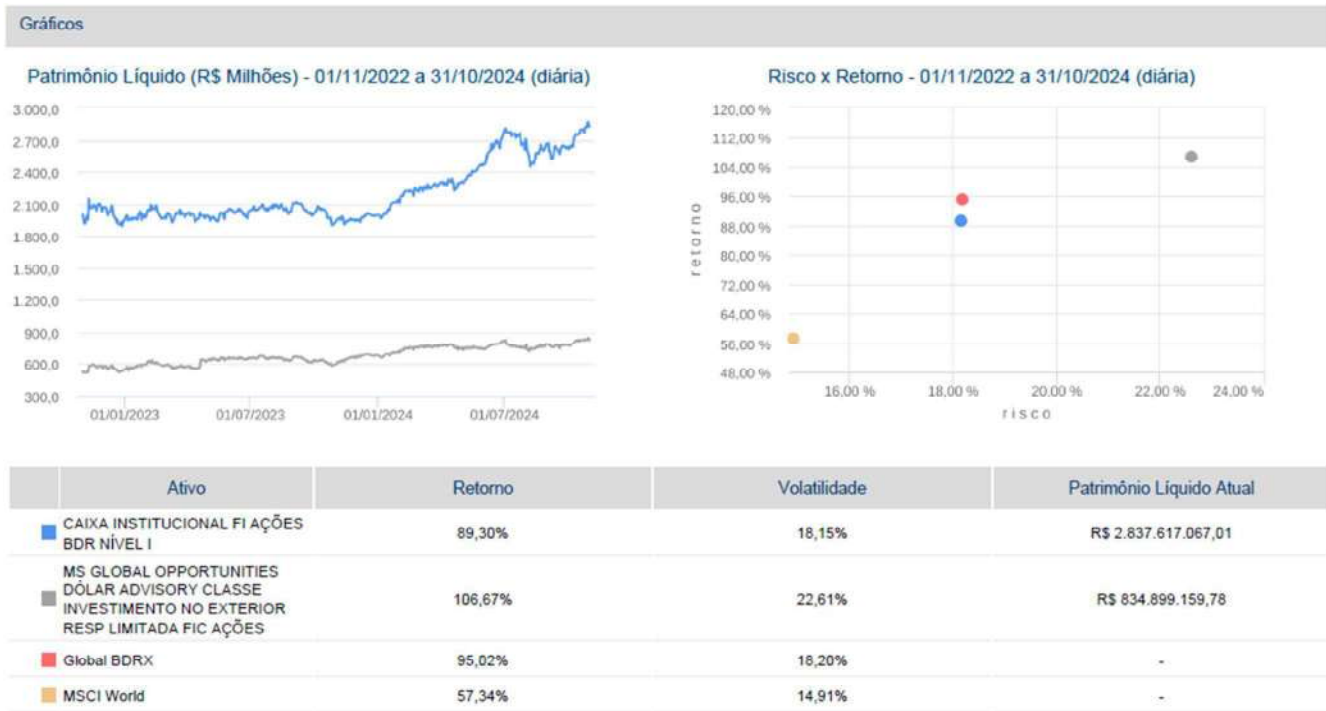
Gráficos

Patrimônio Líquido (R$ Milhões) - 01/11/2022 a 31/10/2024 (diária)

3.000,0
2.700,0
2.400,0
2.100,0
1.800,0
1.500,0
1.200,0
900,0
600,0
300,0

01/01/2023 01/07/2023 01/01/2024 01/07/2024

Risco x Retorno - 01/11/2022 a 31/10/2024 (diária)

120,00 %
112,00 %
104,00 %
96,00 %
88,00 %
80,00 %
72,00 %
64,00 %
56,00 %
48,00 %

retorno

16,00 % 18,00 % 20,00 % 22,00 % 24,00 %

risco

| | Ativo | Retorno | Volatilidade | Patrimônio Líquido Atual |
|---|---|---|---|---|
| | CAIXA INSTITUCIONAL FI AÇÕES BDR NÍVEL I | 89,30% | 18,15% | R$ 2.837.617.067,01 |
| | MS GLOBAL OPPORTUNITIES DÓLAR ADVISORY CLASSE INVESTIMENTO NO EXTERIOR RESP LIMITADA FIC AÇÕES | 106,67% | 22,61% | R$ 834.899.159,78 |
| | Global BDRX | 95,02% | 18,20% | - |
| | MSCI World | 57,34% | 14,91% | - |